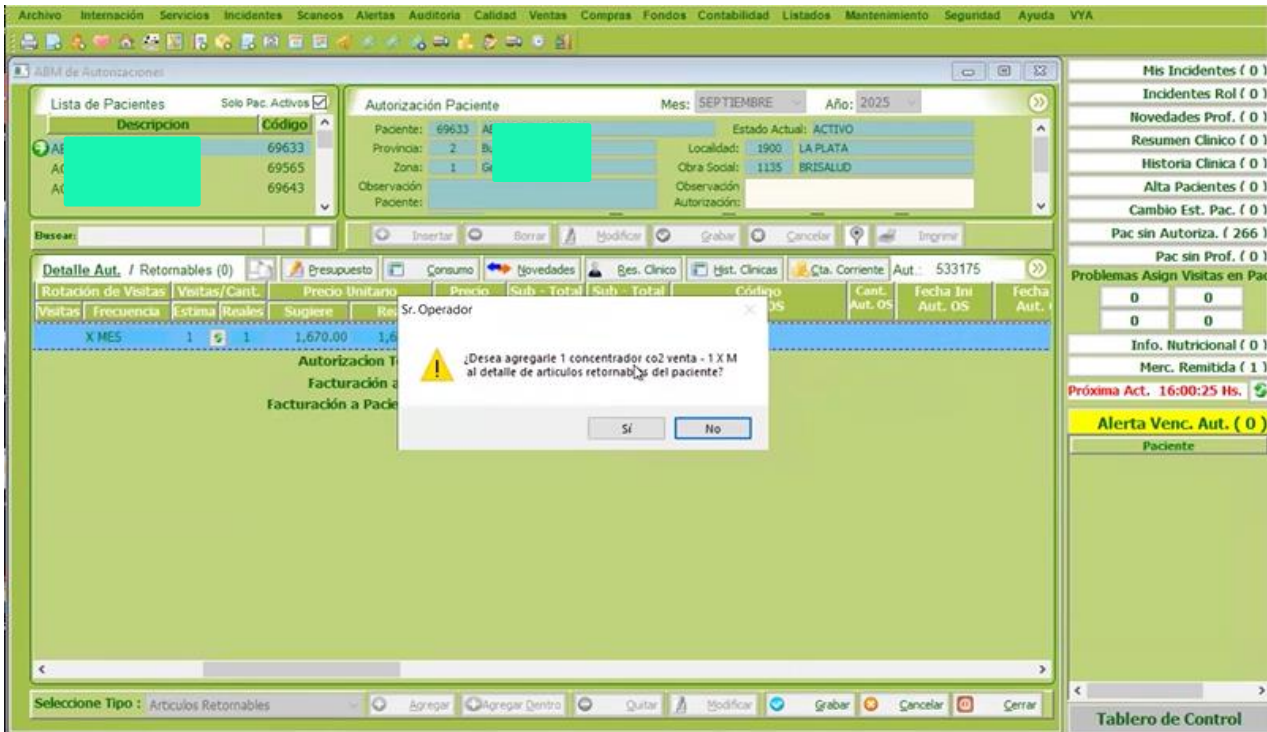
Archivo Internación Servicios Incidentes Scaneos Alertas Auditoria Calidad Ventas Compras Fondos Contabilidad Listados Mantenimiento Seguridad Ayuda VYA

ABM de Autorizaciones

Lista de Pacientes Solo Pac. Activos

| Descripcion | Código |
|---|---|
| AE | 69633 |
| AC | 69565 |
| AC | 69643 |

Autorización Paciente Mes: SEPTIEMBRE Año: 2025

Paciente: 69633 AE
Estado Actual: ACTIVO
Provincia: 2 Bu
Localidad: 1900 LA PLATA
Zona: 1 Ge
Obra Social: 1135 BRISALUD
Observación Paciente:
Observación Autorización:

Buscar:

Insertar Borrar Modificar Grabar Cancelar Imprimir

Detalle Aut. / Retornables (0) Presupuesto Consumo Novedades Res. Clinico Hist. Clinicas Cta. Corriente Aut.: 533175

| Rotación de Visitas | | Visitas/Cant. | | Precio Unitario | | Precio | Sub - Total | Sub - Total | Código OS | Cant. Aut. OS | Fecha Ini Aut. OS | Fecha Aut. |
|---|---|---|---|---|---|---|---|---|---|---|---|---|
| Visitas | Frecuencia | Estima | Reales | Sugiere | Re | | | | | | | |
| | X MES | 1 | 1 | 1,670.00 | 1,6 | | | | | | | |

Autorizacion T
Facturación a
Facturación a Pacie

Sr. Operador
¿Desea agregarle 1 concentrador co2 venta - 1 X M al detalle de articulos retornables del paciente?
Sí No

Seleccione Tipo : Articulos Retornables Agregar Agregar Dentro Quitar Modificar Grabar Cancelar Cerrar

Mis Incidentes ( 0 )
Incidentes Rol ( 0 )
Novedades Prof. ( 0 )
Resumen Clinico ( 0 )
Historia Clinica ( 0 )
Alta Pacientes ( 0 )
Cambio Est. Pac. ( 0 )
Pac sin Autoriza. ( 266 )
Pac sin Prof. ( 0 )
Problemas Asign Visitas en Pac
0 0
0 0
Info. Nutricional ( 0 )
Merc. Remitida ( 1 )
Próxima Act. 16:00:25 Hs.
Alerta Venc. Aut. ( 0 )
Paciente
Tablero de Control